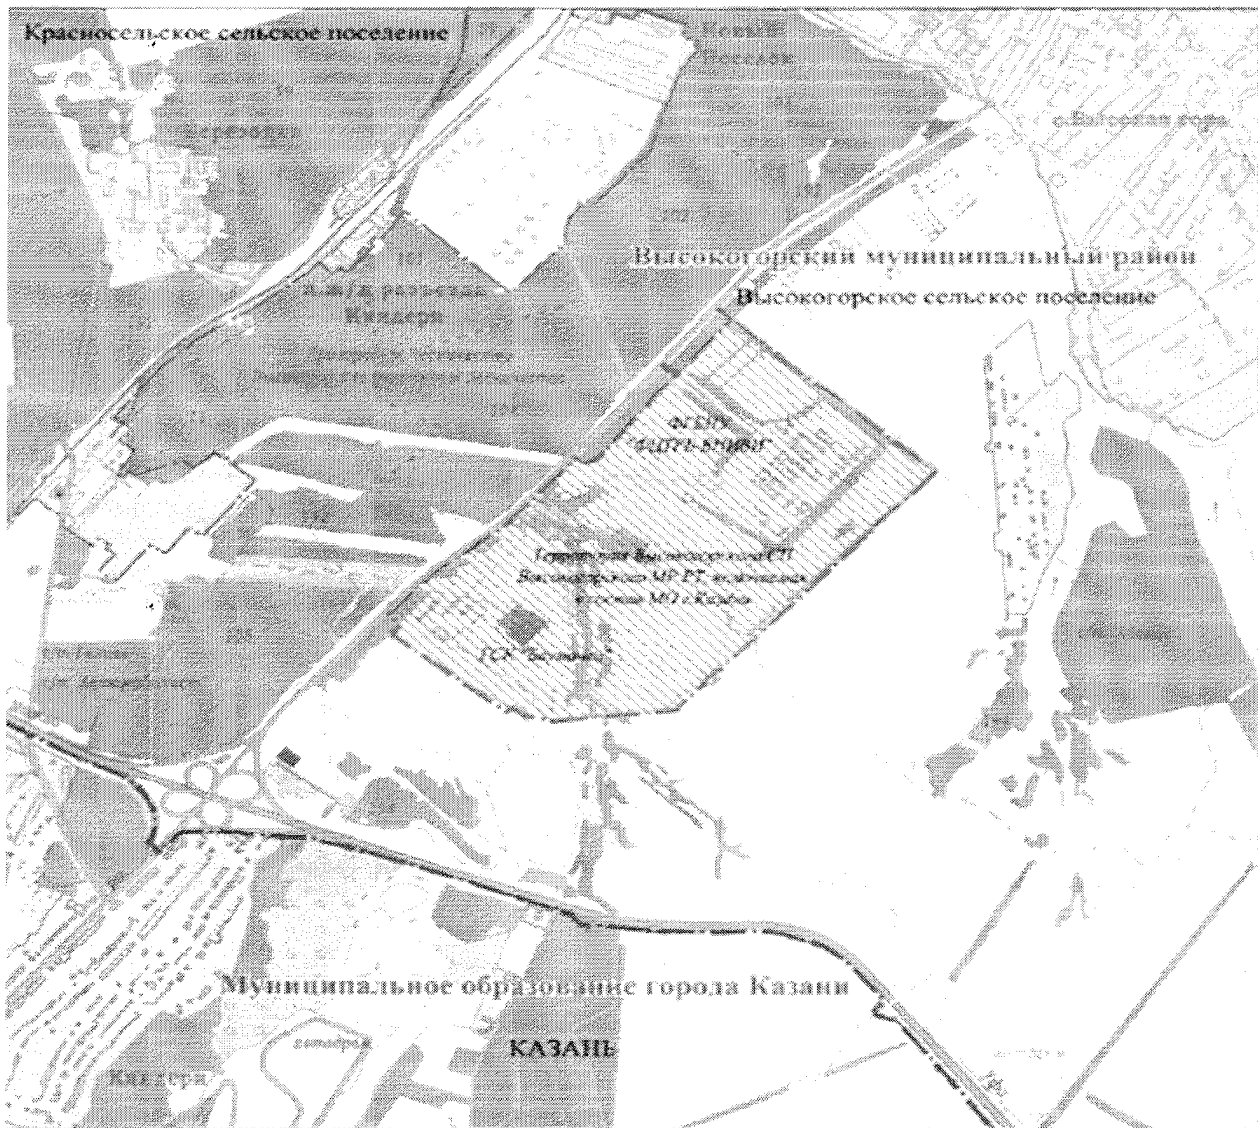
Красносельское сельское поселение

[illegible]

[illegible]

с.Высокая гора

Высокогорский муниципальный район

Высокогорское сельское поселение

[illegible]

Киндери

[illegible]

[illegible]

Территория Высокогорского СП Высокогорского МР РТ, включаемая в состав МО г.Казань

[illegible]

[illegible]

Муниципальное образование города Казани

КАЗАНЬ

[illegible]

Киндери

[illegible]